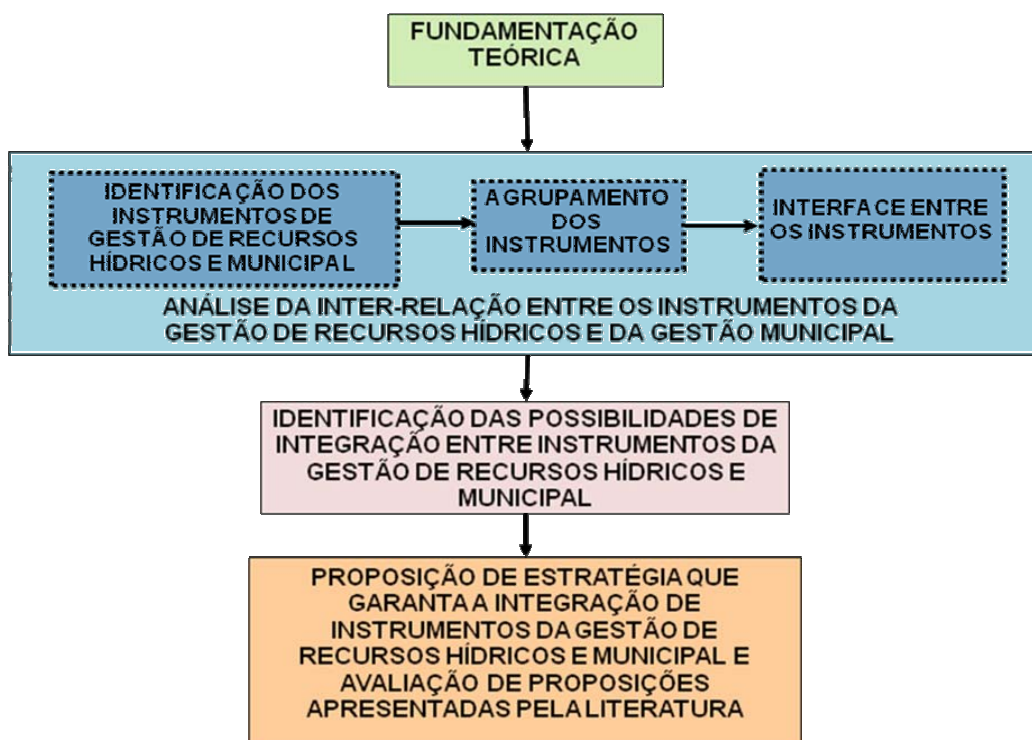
FUNDAMENTAÇÃO TEÓRICA

IDENTIFICAÇÃO DOS INSTRUMENTOS DE GESTÃO DE RECURSOS HÍDRICOS E MUNICIPAL

AGRUPAMENTO DOS INSTRUMENTOS

INTERFACE ENTRE OS INSTRUMENTOS

ANÁLISE DA INTER-RELAÇÃO ENTRE OS INSTRUMENTOS DA GESTÃO DE RECURSOS HÍDRICOS E DA GESTÃO MUNICIPAL

IDENTIFICAÇÃO DAS POSSIBILIDADES DE INTEGRAÇÃO ENTRE INSTRUMENTOS DA GESTÃO DE RECURSOS HÍDRICOS E MUNICIPAL

PROPOSIÇÃO DE ESTRATÉGIA QUE GARANTA A INTEGRAÇÃO DE INSTRUMENTOS DA GESTÃO DE RECURSOS HÍDRICOS E MUNICIPAL E AVALIAÇÃO DE PROPOSIÇÕES APRESENTADAS PELA LITERATURA